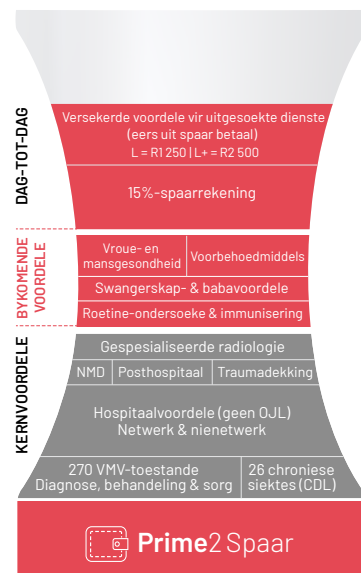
DAG-TOT-DAG

Versekerde voordele vir uitgesoekte dienste (eers uit spaar betaal)
L = R1 250 | L+ = R2 500

15%-spaarrekening

BYKOMENDE VOORDELE

Vroue- en mansgesondheid

Voorbehoedmiddels

Swangerskap- & babavoordele

Roetine-ondersoeke & immunisering

KERNVOORDELE

Gespesialiseerde radiologie

NMD

Posthospitaal

Traumadekking

Hospitaalvoordele (geen OJL)
Netwerk & nienetwerk

270 VMV-toestande
Diagnose, behandeling & sorg

26 chroniese siektes (CDL)

Prime2 Spaar